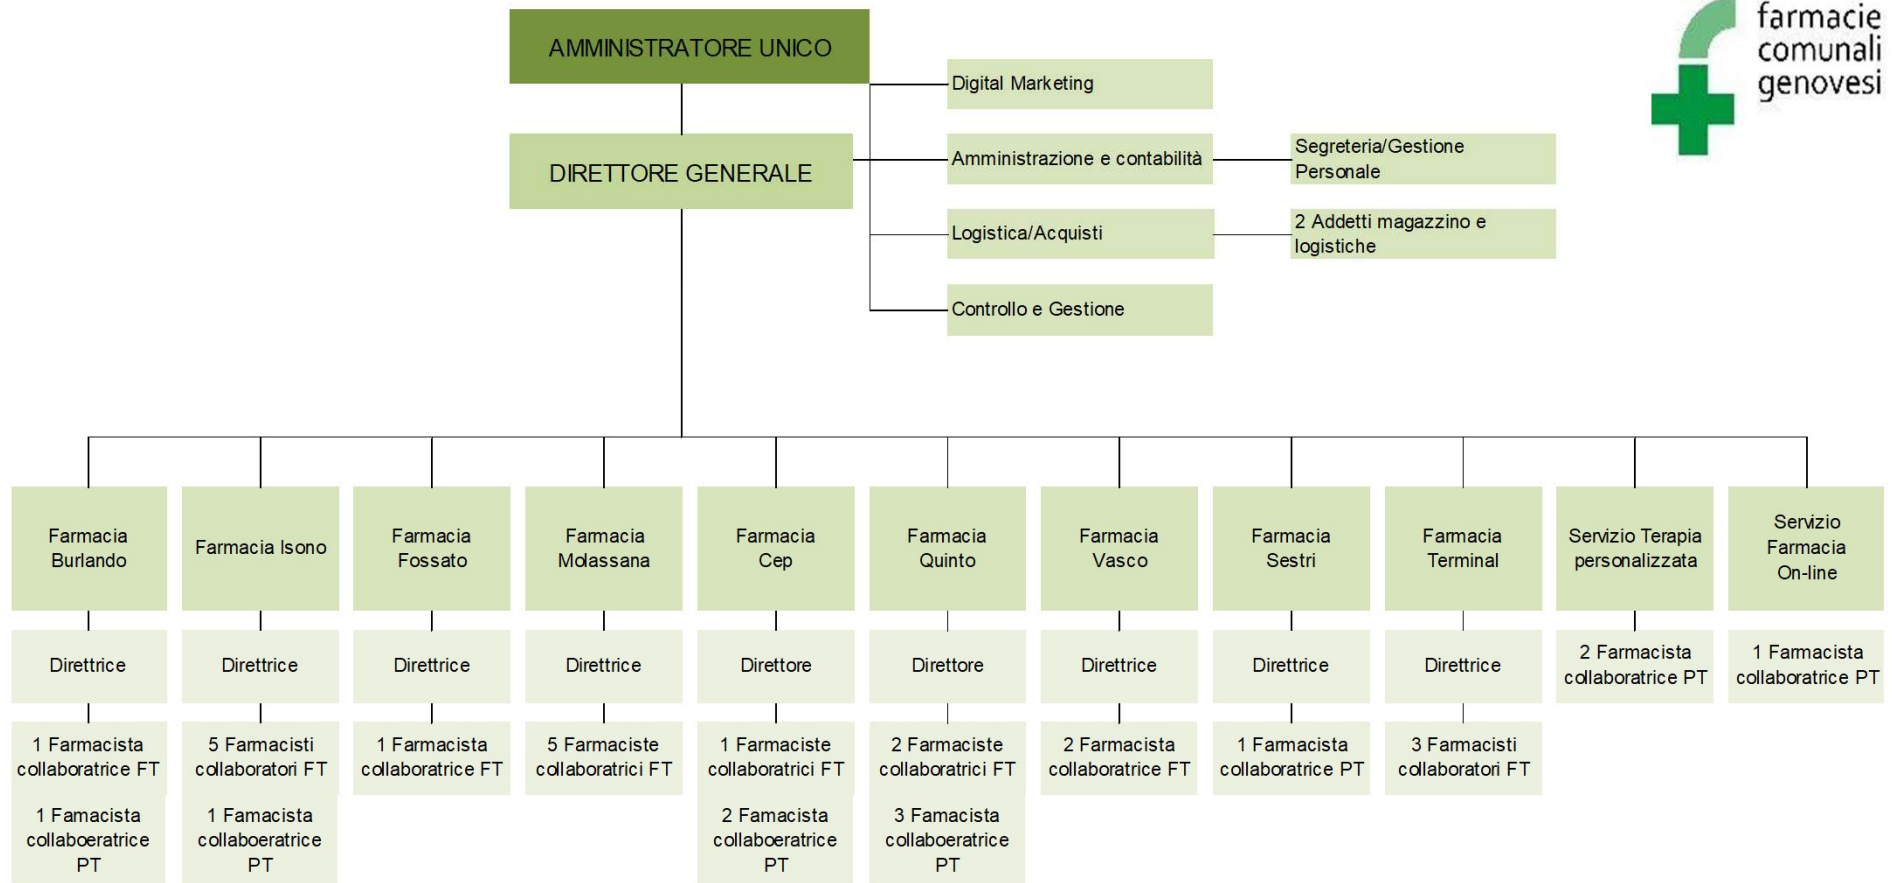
AMMINISTRATORE UNICO

DIRETTORE GENERALE

Digital Marketing

Amministrazione e contabilità

Segreteria/Gestione Personale

Logistica/Acquisti

2 Addetti magazzino e logistiche

Controllo e Gestione

farmacie comunali genovesi

Farmacia Burlando

Direttrice

1 Farmacista collaboratrice FT

1 Famacista collaboeratrice PT

Farmacia Isono

Direttrice

5 Farmacisti collaboratori FT

1 Famacista collaboeratrice PT

Farmacia Fossato

Direttrice

1 Farmacista collaboratrice FT

Farmacia Molassana

Direttrice

5 Farmaciste collaboratrici FT

Farmacia Cep

Direttore

1 Farmaciste collaboratrici FT

2 Famacista collaboeratrice PT

Farmacia Quinto

Direttore

2 Farmaciste collaboratrici FT

3 Famacista collaboeratrice PT

Farmacia Vasco

Direttrice

2 Farmacista collaboratrice FT

Farmacia Sestri

Direttrice

1 Farmacista collaboratrice PT

Farmacia Terminal

Direttrice

3 Farmacisti collaboratori FT

Servizio Terapia personalizzata

2 Farmacista collaboratrice PT

Servizio Farmacia On-line

1 Farmacista collaboratrice PT